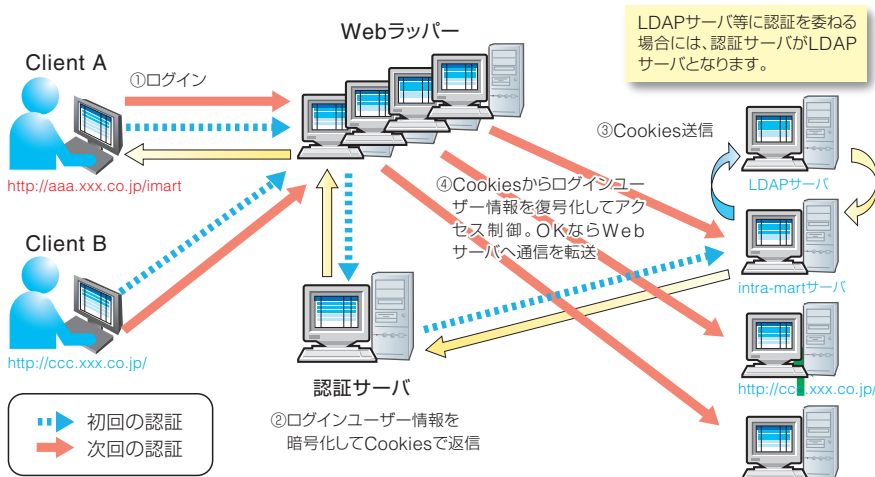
LDAPサーバ等に認証を委ねる場合には、認証サーバがLDAPサーバとなります。

Webラッパー

Client A

①ログイン

http://aaa.xxx.co.jp/imart

Client B

http://ccc.xxx.co.jp/

③Cookies送信

LDAPサーバ

④Cookiesからログインユーザー情報を復号化してアクセス制御。OKならWebサーバへ通信を転送

intra-martサーバ

http://ccc.xxx.co.jp/

認証サーバ

②ログインユーザー情報を暗号化してCookiesで返信

初回の認証
次回の認証